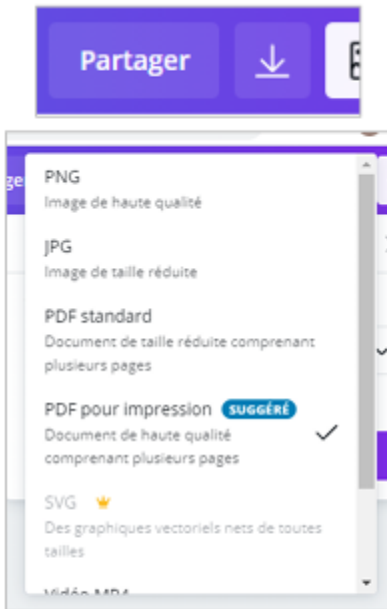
Partager

PNG
Image de haute qualité

JPG
Image de taille réduite

PDF standard
Document de taille réduite comprenant plusieurs pages

PDF pour impression SUGGÉRÉ
Document de haute qualité comprenant plusieurs pages

SVG
Des graphiques vectoriels nets de toutes tailles

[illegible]